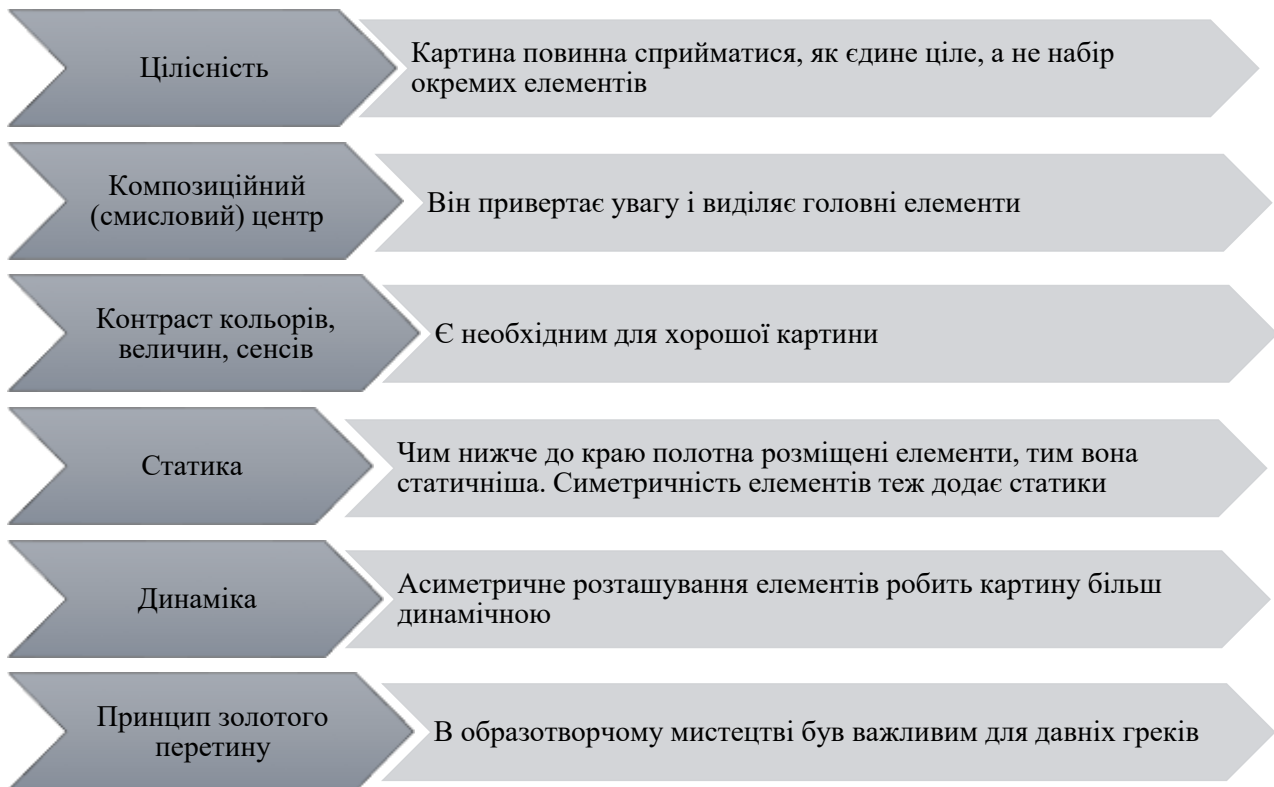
Цілісність

Картина повинна сприйматися, як єдине ціле, а не набір окремих елементів

Композиційний (смисловий) центр

Він привертає увагу і виділяє головні елементи

Контраст кольорів, величин, сенсів

Є необхідним для хорошої картини

Статика

Чим нижче до краю полотна розміщені елементи, тим вона статичніша. Симетричність елементів теж додає статики

Динаміка

Асиметричне розташування елементів робить картину більш динамічною

Принцип золотого перетину

В образотворчому мистецтві був важливим для давніх греків